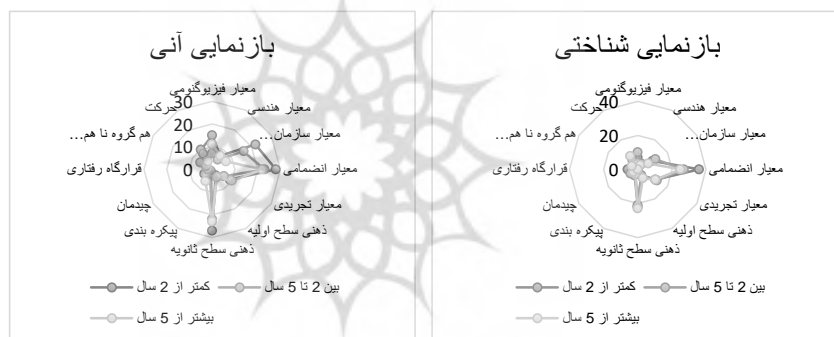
بازنمایی آنی

معیار فیزیوگنومی
حرکت
30
20
10
0
معیار هندسی
معیار سازمان...
هم گروه نا هم...
قرارگاه رفتاری
معیار انضمامی
معیار تجریدی
چیدمان
پیکره بندی
ذهنی سطح اولیه
ذهنی سطح ثانویه

بین 2 تا 5 سال
کمتر از 2 سال
بیشتر از 5 سال

بازنمایی شناختی

معیار فیزیوگنومی
حرکت
40
20
0
معیار هندسی
معیار سازمان...
هم گروه نا هم...
قرارگاه رفتاری
معیار انضمامی
معیار تجریدی
چیدمان
پیکره بندی
ذهنی سطح اولیه
ذهنی سطح ثانویه

بین 2 تا 5 سال
کمتر از 2 سال
بیشتر از 5 سال